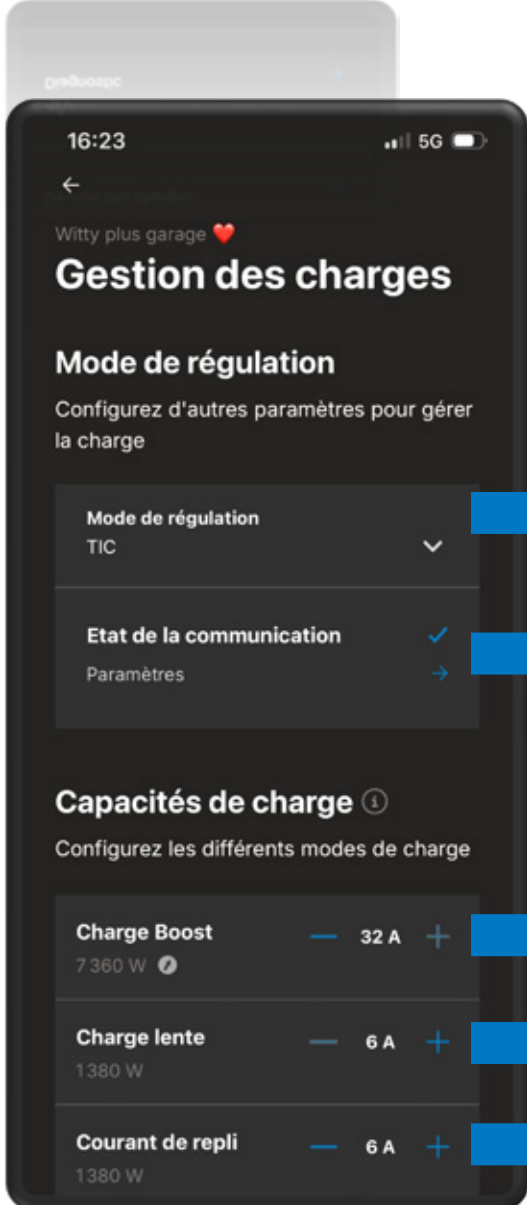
Diagnostic

16:23

5G

Witty plus garage ❤️

Gestion des charges

Mode de régulation

Configurez d'autres paramètres pour gérer la charge

Mode de régulation
TIC

Etat de la communication
Paramètres

Capacités de charge

Configurez les différents modes de charge

Charge Boost
7 360 W
— 32 A +

Charge lente
1380 W
— 6 A +

Courant de repli
1380 W
— 6 A +